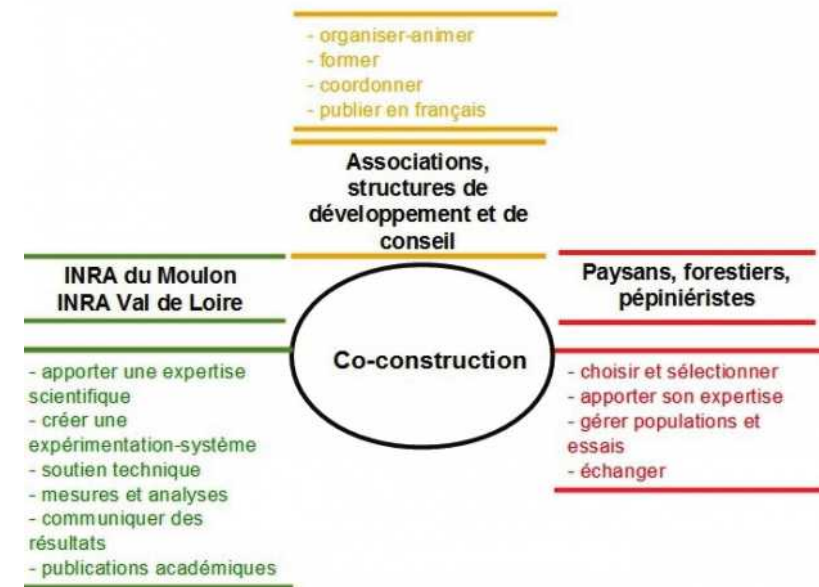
- organiser-animer
- former
- coordonner
- publier en français

Associations, structures de développement et de conseil

INRA du Moulon
INRA Val de Loire

Co-construction

Paysans, forestiers, pépiniéristes

- apporter une expertise scientifique
- créer une expérimentation-système
- soutien technique
- mesures et analyses
- communiquer des résultats
- publications académiques

- choisir et sélectionner
- apporter son expertise
- gérer populations et essais
- échanger